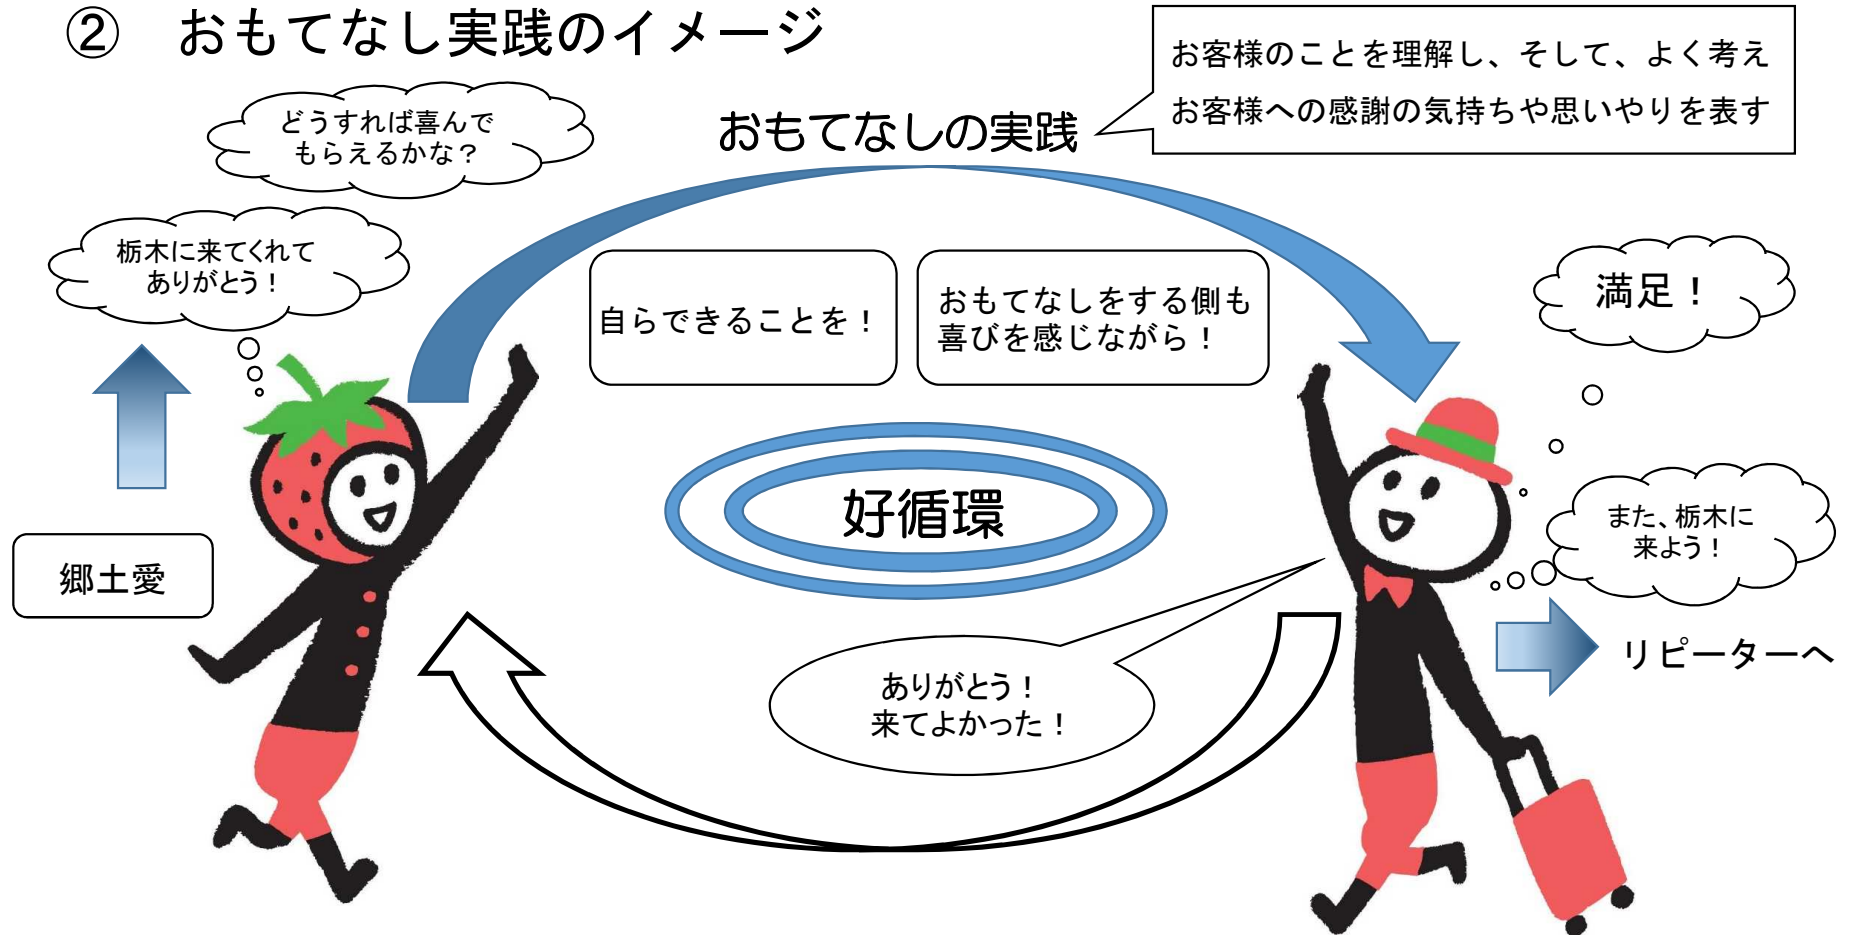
② おもてなし実践のイメージ

お客様のことを理解し、そして、よく考え
お客様への感謝の気持ちや思いやりを表す

おもてなしの実践

どうすれば喜んで
もらえるかな？

栃木に来てくれて
ありがとう！

郷土愛

自らできることを！

おもてなしをする側も
喜びを感じながら！

好循環

満足！

また、栃木に
来よう！

リピーターへ

ありがとう！
来てよかった！